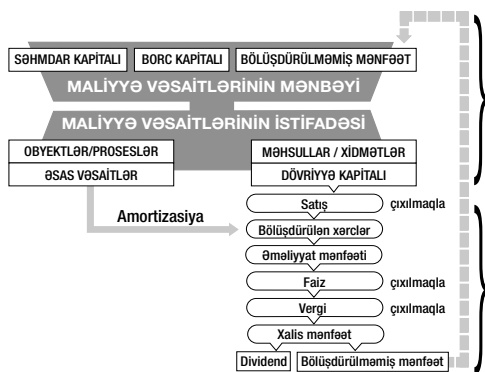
SƏHMDAR KAPİTALI | BORC KAPİTALI | BÖLÜŞDÜRÜLMƏMİŞ MƏNFƏƏT

MALİYYƏ VƏSAİTLƏRİNİN MƏNBƏYİ

MALİYYƏ VƏSAİTLƏRİNİN İSTİFADƏSİ

OBYEKTLƏR/PROSESLƏR

ƏSAS VƏSAİTLƏR

MƏHSULLAR / XİDMƏTLƏR

DÖVRİYYƏ KAPİTALI

Amortizasiya

Satış

çıxılmaqla

Bölüşdürülən xərclər

Əməliyyat mənfəəti

Faiz

çıxılmaqla

Vergi

çıxılmaqla

Xalis mənfəət

Dividend

Bölüşdürülməmiş mənfəət